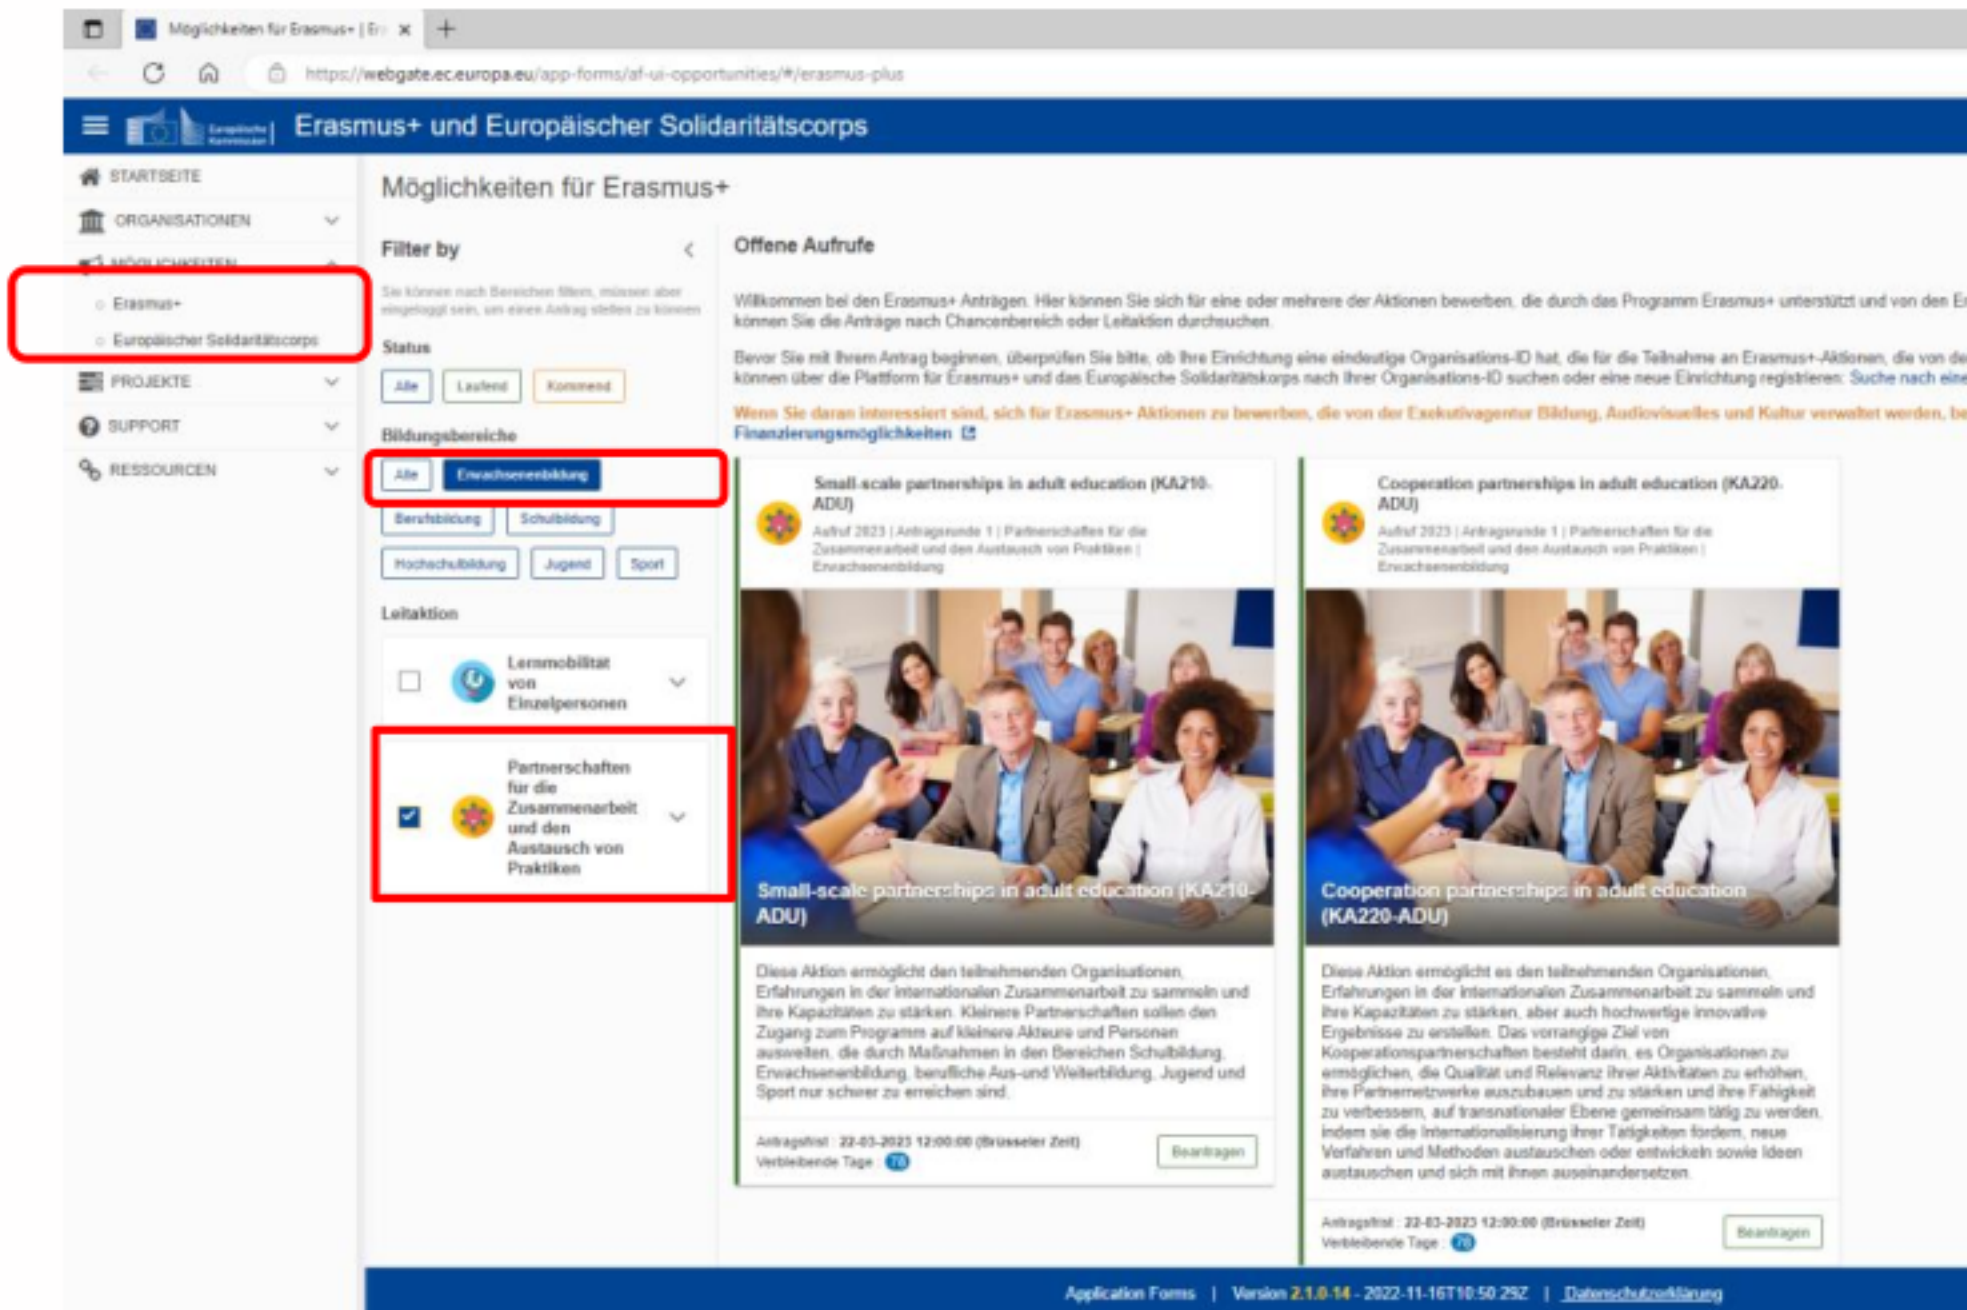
Möglichkeiten für Erasmus+ | Er ×

https://webgate.ec.europa.eu/app-forms/af-ui-opportunities/#/erasmus-plus

Erasmus+ und Europäischer Solidaritätscorps

STARTSEITE
ORGANISATIONEN
MÖGLICHKEITEN
Erasmus+
Europäischer Solidaritätscorps
PROJEKTE
SUPPORT
RESSOURCEN

Möglichkeiten für Erasmus+

Filter by

Sie können nach Bereichen filtern, müssen aber eingeloggt sein, um einen Antrag stellen zu können

Status
Alle Laufend Kommend

Bildungsbereiche
Alle Erwachsenenbildung
Berufsbildung Schulbildung
Hochschulbildung Jugend Sport

Leitaktion
Lernmobilität von Einzelpersonen
Partnerschaften für die Zusammenarbeit und den Austausch von Praktiken

Offene Aufrufe

Willkommen bei den Erasmus+ Anträgen. Hier können Sie sich für eine oder mehrere der Aktionen bewerben, die durch das Programm Erasmus+ unterstützt und von den E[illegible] können Sie die Anträge nach Chancenbereich oder Leitaktion durchsuchen.

Bevor Sie mit Ihrem Antrag beginnen, überprüfen Sie bitte, ob Ihre Einrichtung eine eindeutige Organisations-ID hat, die für die Teilnahme an Erasmus+-Aktionen, die von de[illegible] können über die Plattform für Erasmus+ und das Europäische Solidaritätskorps nach Ihrer Organisations-ID suchen oder eine neue Einrichtung registrieren: Suche nach eine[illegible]

Wenn Sie daran interessiert sind, sich für Erasmus+ Aktionen zu bewerben, die von der Exekutivagentur Bildung, Audiovisuelles und Kultur verwaltet werden, be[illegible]
Finanzierungsmöglichkeiten

Small-scale partnerships in adult education (KA210-ADU)
Aufruf 2023 | Antragsrunde 1 | Partnerschaften für die Zusammenarbeit und den Austausch von Praktiken | Erwachsenenbildung

Small-scale partnerships in adult education (KA210-ADU)

Diese Aktion ermöglicht den teilnehmenden Organisationen, Erfahrungen in der internationalen Zusammenarbeit zu sammeln und ihre Kapazitäten zu stärken. Kleinere Partnerschaften sollen den Zugang zum Programm auf kleinere Akteure und Personen ausweiten, die durch Maßnahmen in den Bereichen Schulbildung, Erwachsenenbildung, berufliche Aus-und Weiterbildung, Jugend und Sport nur schwer zu erreichen sind.

Antragsfrist : 22-03-2023 12:00:00 (Brüsseler Zeit)
Verbleibende Tage : 78
Beantragen

Cooperation partnerships in adult education (KA220-ADU)
Aufruf 2023 | Antragsrunde 1 | Partnerschaften für die Zusammenarbeit und den Austausch von Praktiken | Erwachsenenbildung

Cooperation partnerships in adult education (KA220-ADU)

Diese Aktion ermöglicht es den teilnehmenden Organisationen, Erfahrungen in der internationalen Zusammenarbeit zu sammeln und ihre Kapazitäten zu stärken, aber auch hochwertige innovative Ergebnisse zu erstellen. Das vorrangige Ziel von Kooperationspartnerschaften besteht darin, es Organisationen zu ermöglichen, die Qualität und Relevanz ihrer Aktivitäten zu erhöhen, ihre Partnernetzwerke auszubauen und zu stärken und ihre Fähigkeit zu verbessern, auf transnationaler Ebene gemeinsam tätig zu werden, indem sie die Internationalisierung ihrer Tätigkeiten fördern, neue Verfahren und Methoden austauschen oder entwickeln sowie Ideen austauschen und sich mit ihnen auseinandersetzen.

Antragsfrist : 22-03-2023 12:00:00 (Brüsseler Zeit)
Verbleibende Tage : 78
Beantragen

Application Forms | Version 2.1.0-14 - 2022-11-16T10:50 29Z | Datenschutzerklärung